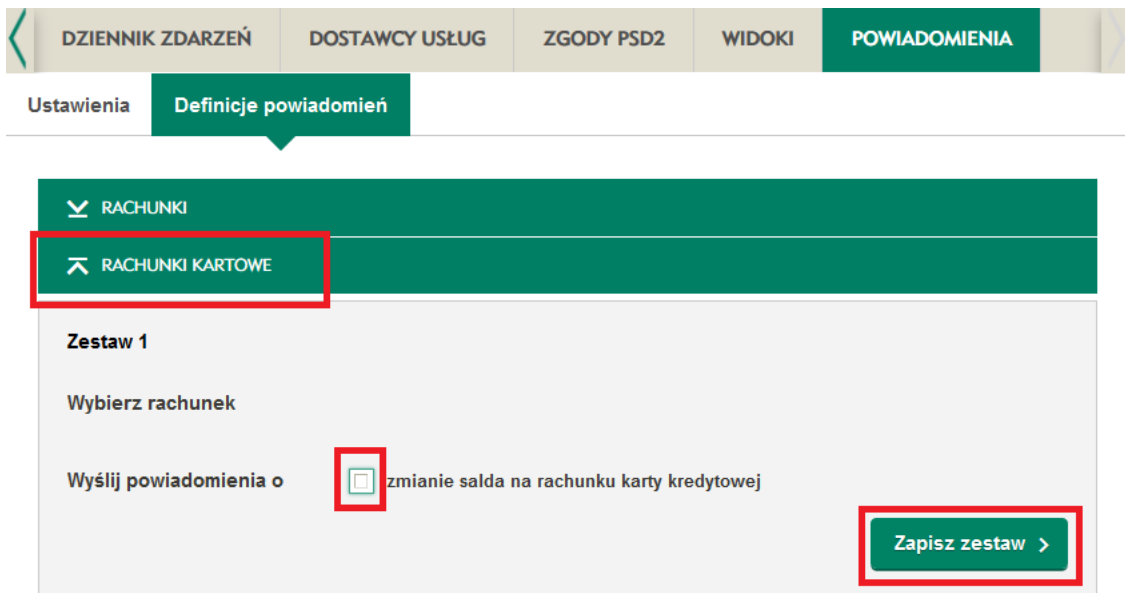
DZIENNIK ZDARZEŃ DOSTAWCY USŁUG ZGODY PSD2 WIDOKI POWIADOMIENIA

Ustawienia Definicje powiadomień

RACHUNKI

RACHUNKI KARTOWE

Zestaw 1

Wybierz rachunek

Wyślij powiadomienia o zmianie salda na rachunku karty kredytowej

Zapisz zestaw ›